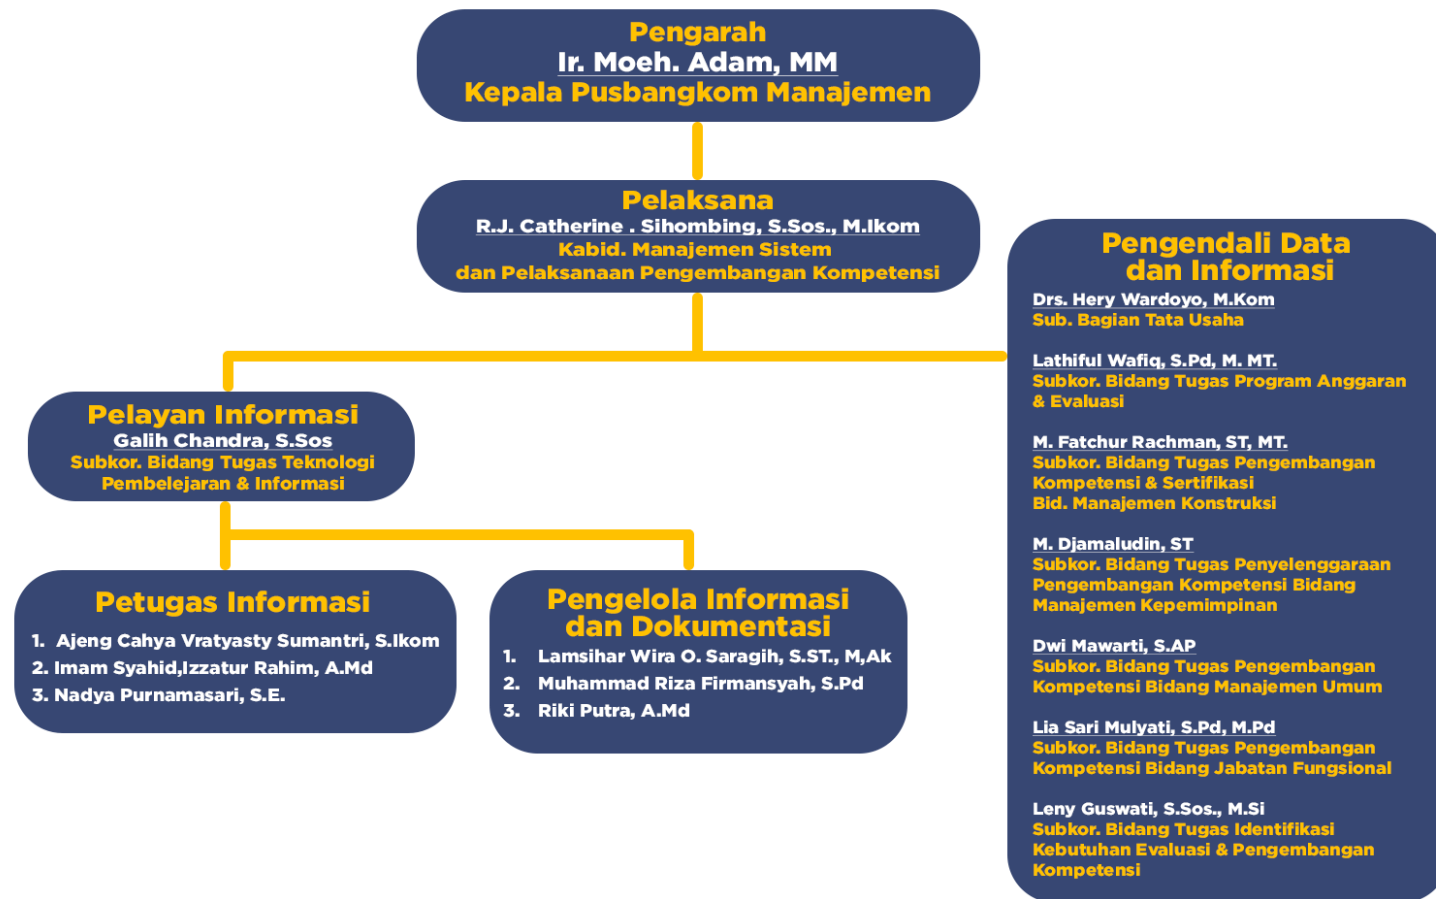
Pengarah
Ir. Moeh. Adam, MM
Kepala Pusbangkom Manajemen

Pelaksana
R.J. Catherine . Sihombing, S.Sos., M.Ikom
Kabid. Manajemen Sistem
dan Pelaksanaan Pengembangan Kompetensi

Pengendali Data dan Informasi
Drs. Hery Wardoyo, M.Kom
Sub. Bagian Tata Usaha

Lathiful Wafiq, S.Pd, M. MT.
Subkor. Bidang Tugas Program Anggaran & Evaluasi

M. Fatchur Rachman, ST, MT.
Subkor. Bidang Tugas Pengembangan Kompetensi & Sertifikasi
Bid. Manajemen Konstruksi

M. Djamaludin, ST
Subkor. Bidang Tugas Penyelenggaraan Pengembangan Kompetensi Bidang Manajemen Kepemimpinan

Dwi Mawarti, S.AP
Subkor. Bidang Tugas Pengembangan Kompetensi Bidang Manajemen Umum

Lia Sari Mulyati, S.Pd, M.Pd
Subkor. Bidang Tugas Pengembangan Kompetensi Bidang Jabatan Fungsional

Leny Guswati, S.Sos., M.Si
Subkor. Bidang Tugas Identifikasi Kebutuhan Evaluasi & Pengembangan Kompetensi

Pelayan Informasi
Galih Chandra, S.Sos
Subkor. Bidang Tugas Teknologi Pembelejaran & Informasi

Petugas Informasi
1. Ajeng Cahya Vratyasty Sumantri, S.Ikom
2. Imam Syahid,Izzatur Rahim, A.Md
3. Nadya Purnamasari, S.E.

Pengelola Informasi dan Dokumentasi
1. Lamsihar Wira O. Saragih, S.ST., M,Ak
2. Muhammad Riza Firmansyah, S.Pd
3. Riki Putra, A.Md